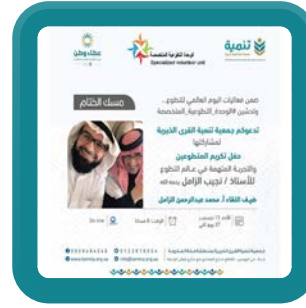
تنمية

الوحدة التطوعية المتخصصة
Specialized volunteer unit

عطاء وطن

مسك الختام

ضمن فعاليات اليوم العالمي للتطوع، وتدشين الوحدة التطوعية المتخصصة

تدعوكم جمعية تنمية للقرى الخيرية لمشاركتها

حفل تكريم المتطوعين والتجربة الملهمة في عالم التطوع للأستاذ / نجيب الزامل رحمه الله

ضيف اللقاء أ. محمد عبدالرحمن الزامل

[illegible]